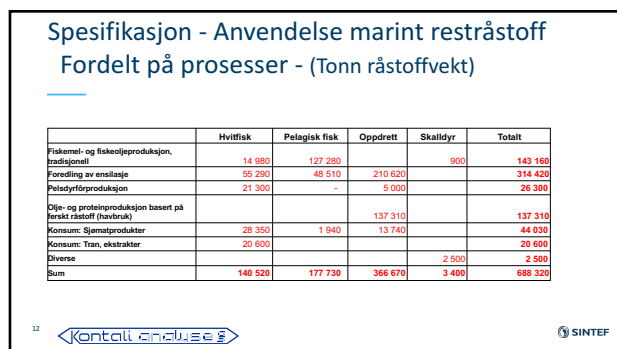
Spesifikasjon - Anvendelse marint restråstoff
Fordelt på prosesser - (Tonn råstoffvekt)

| | Hvitfisk | Pelagisk fisk | Oppdrett | Skalldyr | Totalt |
|---|---|---|---|---|---|
| Fiskemel- og fiskeoljeproduksjon, tradisjonell | 14 980 | 127 280 | | 900 | 143 160 |
| Foredling av ensilasje | 55 290 | 48 510 | 210 620 | | 314 420 |
| Pelsdyrfôrproduksjon | 21 300 | - | 5 000 | | 26 300 |
| Olje- og proteinproduksjon basert på ferskt råstoff (havbruk) | | | 137 310 | | 137 310 |
| Konsum: Sjømatprodukter | 28 350 | 1 940 | 13 740 | | 44 030 |
| Konsum: Tran, ekstrakter | 20 600 | | | | 20 600 |
| Diverse | | | | 2 500 | 2 500 |
| Sum | 140 520 | 177 730 | 366 670 | 3 400 | 688 320 |

12
Kontali analyse
SINTEF